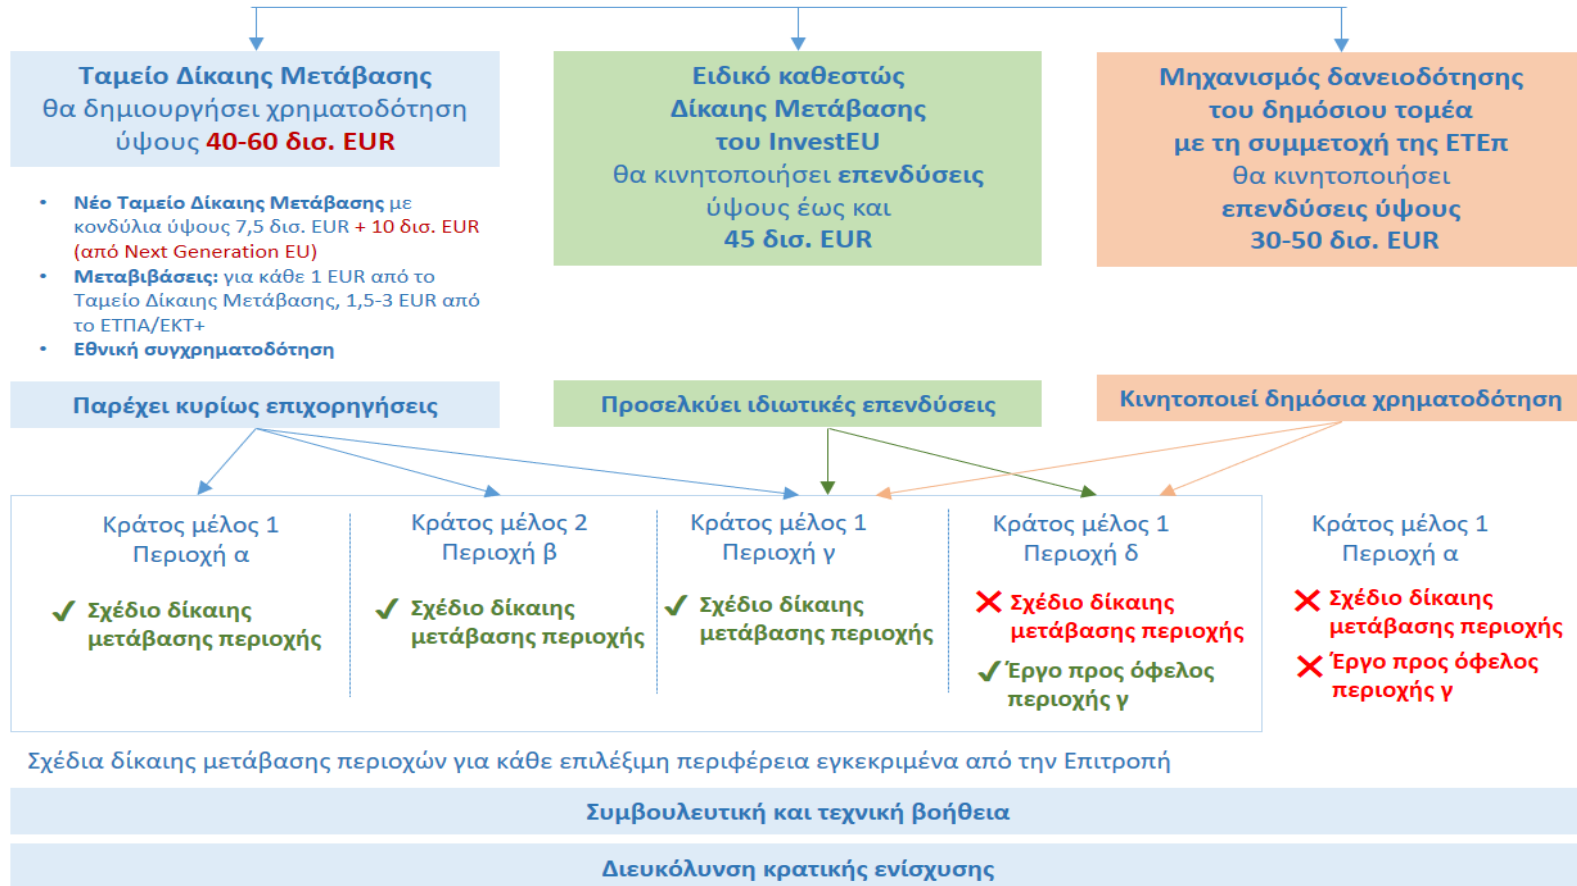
Ταμείο Δίκαιης Μετάβασης θα δημιουργήσει χρηματοδότηση ύψους 40-60 δισ. EUR

- Νέο Ταμείο Δίκαιης Μετάβασης με κονδύλια ύψους 7,5 δισ. EUR + 10 δισ. EUR (από Next Generation EU)
- Μεταβιβάσεις: για κάθε 1 EUR από το Ταμείο Δίκαιης Μετάβασης, 1,5-3 EUR από το ΕΤΠΑ/ΕΚΤ+
- Εθνική συγχρηματοδότηση

Ειδικό καθεστώς Δίκαιης Μετάβασης του InvestEU θα κινητοποιήσει επενδύσεις ύψους έως και 45 δισ. EUR

Μηχανισμός δανειοδότησης του δημόσιου τομέα με τη συμμετοχή της ΕΤΕπ θα κινητοποιήσει επενδύσεις ύψους 30-50 δισ. EUR

Παρέχει κυρίως επιχορηγήσεις

Προσελκύει ιδιωτικές επενδύσεις

Κινητοποιεί δημόσια χρηματοδότηση

Κράτος μέλος 1 Περιοχή α
✓ Σχέδιο δίκαιης μετάβασης περιοχής

Κράτος μέλος 2 Περιοχή β
✓ Σχέδιο δίκαιης μετάβασης περιοχής

Κράτος μέλος 1 Περιοχή γ
✓ Σχέδιο δίκαιης μετάβασης περιοχής

Κράτος μέλος 1 Περιοχή δ
✗ Σχέδιο δίκαιης μετάβασης περιοχής
✓ Έργο προς όφελος περιοχής γ

Κράτος μέλος 1 Περιοχή α
✗ Σχέδιο δίκαιης μετάβασης περιοχής
✗ Έργο προς όφελος περιοχής γ

Σχέδια δίκαιης μετάβασης περιοχών για κάθε επιλέξιμη περιφέρεια εγκεκριμένα από την Επιτροπή

Συμβουλευτική και τεχνική βοήθεια

Διευκόλυνση κρατικής ενίσχυσης